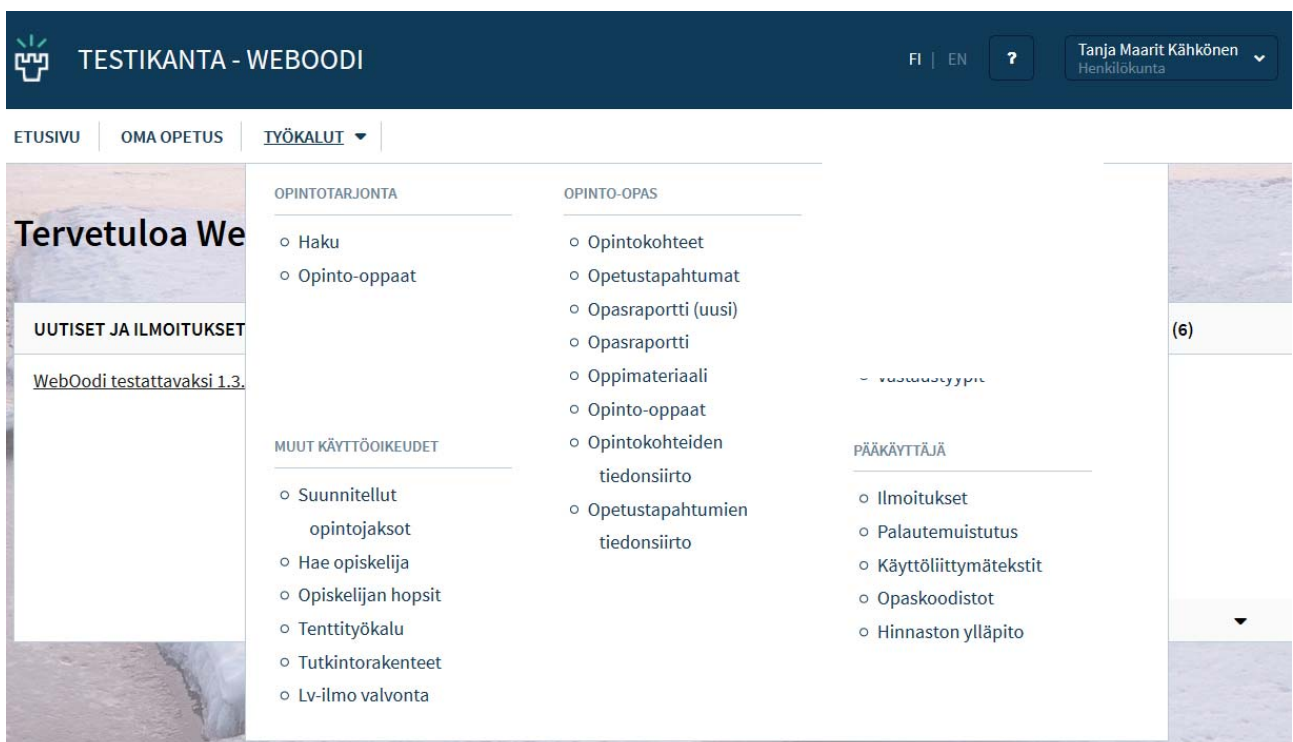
TESTIKANTA - WEBOODI

FI | EN

?

Tanja Maarit Kähkönen
Henkilökunta

ETUSIVU
OMA OPETUS
TYÖKALUT

Tervetuloa We

UUTISET JA ILMOITUKSET

WebOodi testattavaksi 1.3.

(6)

OPINTOTARJONTA
- Haku
- Opinto-oppaat

MUUT KÄYTTÖOIKEUDET
- Suunnitellut opintojaksot
- Hae opiskelija
- Opiskelijan hopsit
- Tenttityökalu
- Tutkintorakenteet
- Lv-ilmo valvonta

OPINTO-OPAS
- Opintokohteet
- Opetustapahtumat
- Opasraportti (uusi)
- Opasraportti
- Oppimateriaali
- Opinto-oppaat
- Opintokohteiden tiedonsiirto
- Opetustapahtumien tiedonsiirto

- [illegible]

PÄÄKÄYTTÄJÄ
- Ilmoitukset
- Palautemuistutus
- Käyttöliittymätekstit
- Opaskoodistot
- Hinnaston ylläpito